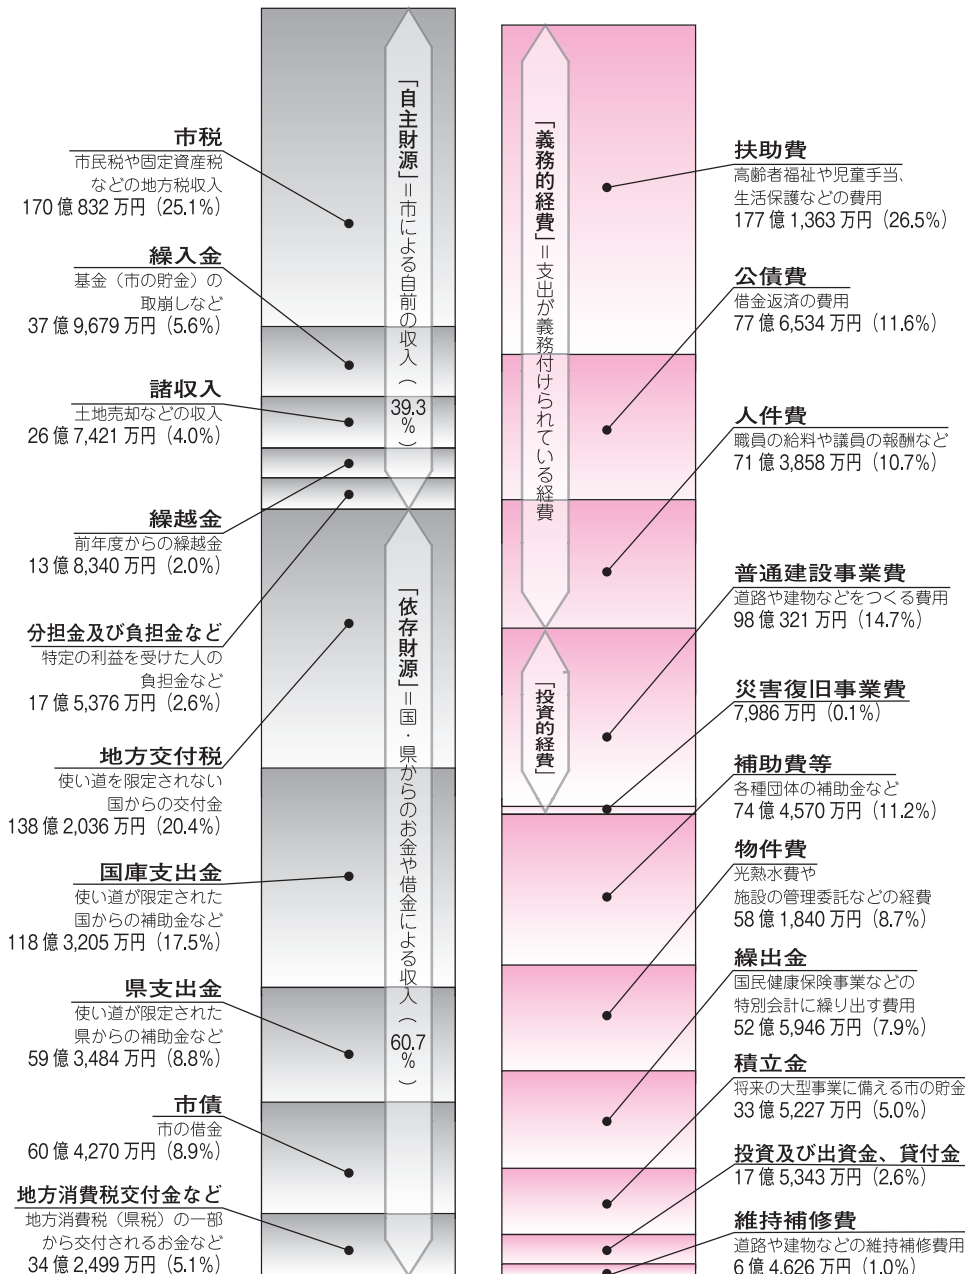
市税
市民税や固定資産税などの地方税収入
170億832万円（25.1%）

繰入金
基金（市の貯金）の取崩しなど
37億9,679万円（5.6%）

諸収入
土地売却などの収入
26億7,421万円（4.0%）

繰越金
前年度からの繰越金
13億8,340万円（2.0%）

分担金及び負担金など
特定の利益を受けた人の負担金など
17億5,376万円（2.6%）

地方交付税
使い道を限定されない国からの交付金
138億2,036万円（20.4%）

国庫支出金
使い道が限定された国からの補助金など
118億3,205万円（17.5%）

県支出金
使い道が限定された県からの補助金など
59億3,484万円（8.8%）

市債
市の借金
60億4,270万円（8.9%）

地方消費税交付金など
地方消費税（県税）の一部から交付されるお金など
34億2,499万円（5.1%）

「自主財源」＝市による自前の収入（39.3%）

「依存財源」＝国・県からのお金や借金による収入（60.7%）

「義務的経費」＝支出が義務付けられている経費

「投資的経費」

扶助費
高齢者福祉や児童手当、生活保護などの費用
177億1,363万円（26.5%）

公債費
借金返済の費用
77億6,534万円（11.6%）

人件費
職員の給料や議員の報酬など
71億3,858万円（10.7%）

普通建設事業費
道路や建物などをつくる費用
98億321万円（14.7%）

災害復旧事業費
7,986万円（0.1%）

補助費等
各種団体の補助金など
74億4,570万円（11.2%）

物件費
光熱水費や施設の管理委託などの経費
58億1,840万円（8.7%）

繰出金
国民健康保険事業などの特別会計に繰り出す費用
52億5,946万円（7.9%）

積立金
将来の大型事業に備える市の貯金
33億5,227万円（5.0%）

投資及び出資金、貸付金
17億5,343万円（2.6%）

維持補修費
道路や建物などの維持補修費用
6億4,626万円（1.0%）